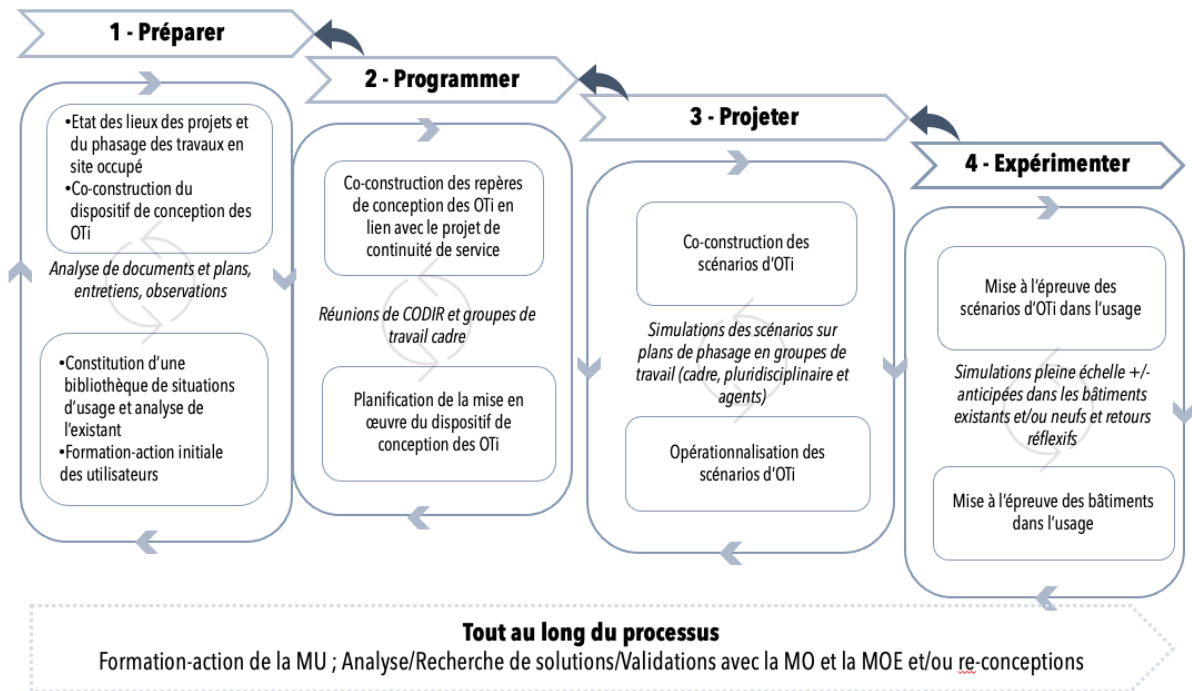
1 - Préparer

•Etat des lieux des projets et du phasage des travaux en site occupé
•Co-construction du dispositif de conception des OTi

Analyse de documents et plans, entretiens, observations

•Constitution d'une bibliothèque de situations d'usage et analyse de l'existant
•Formation-action initiale des utilisateurs

2 - Programmer

Co-construction des repères de conception des OTi en lien avec le projet de continuité de service

Réunions de CODIR et groupes de travail cadre

Planification de la mise en œuvre du dispositif de conception des OTi

3 - Projeter

Co-construction des scénarios d'OTi

Simulations des scénarios sur plans de phasage en groupes de travail (cadre, pluridisciplinaire et agents)

Opérationnalisation des scénarios d'OTi

4 - Expérimenter

Mise à l'épreuve des scénarios d'OTi dans l'usage

Simulations pleine échelle +/- anticipées dans les bâtiments existants et/ou neufs et retours réflexifs

Mise à l'épreuve des bâtiments dans l'usage

Tout au long du processus
Formation-action de la MU ; Analyse/Recherche de solutions/Validations avec la MO et la MOE et/ou re-conceptions